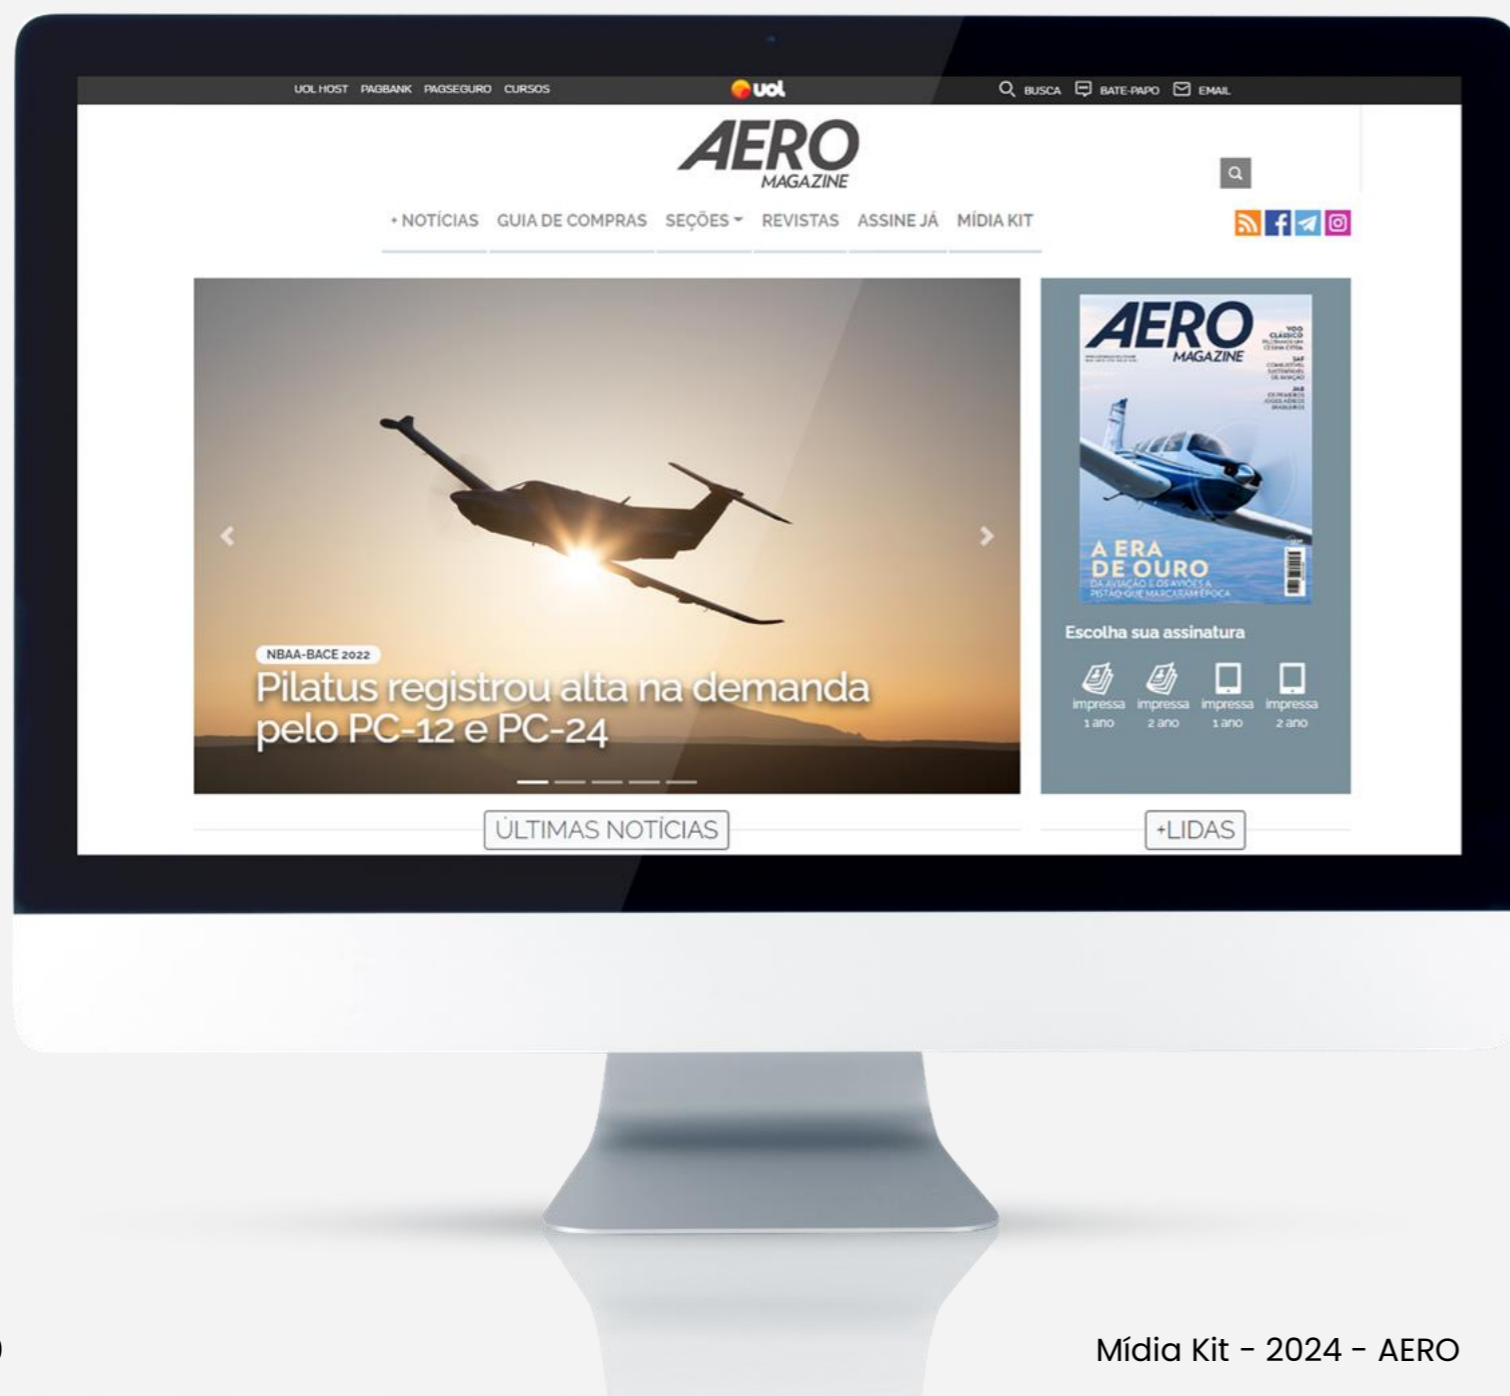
UOL HOST PAGBANK PAGSEGURO CURSOS

uol

BUSCA BATE-PAPO EMAIL

AERO MAGAZINE

+ NOTÍCIAS GUIA DE COMPRAS SEÇÕES REVISTAS ASSINE JÁ MÍDIA KIT

NBAA-BACE 2022

Pilatus registrou alta na demanda pelo PC-12 e PC-24

AERO MAGAZINE

A ERA DE OURO

DA AVIAÇÃO E OS AVIÕES A PISTÃO QUE MARCARAM ÉPOCA

Escolha sua assinatura

impressa 1 ano

impressa 2 ano

impressa 1 ano

impressa 2 ano

ÚLTIMAS NOTÍCIAS

+LIDAS

Mídia Kit - 2024 - AERO